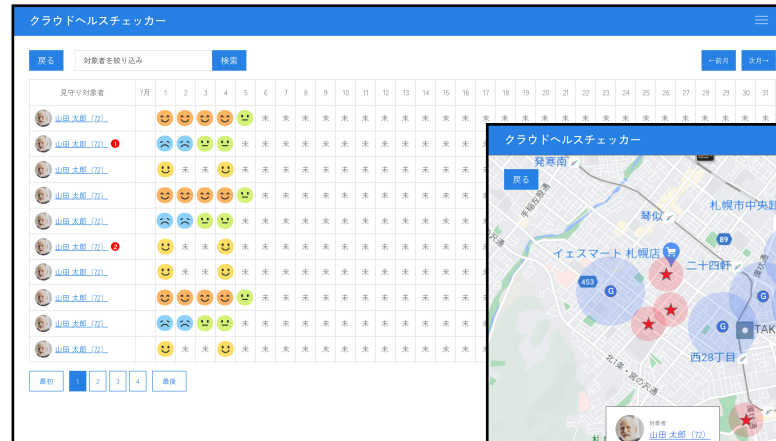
クラウドヘルスチェッカー

戻る　対象者を絞り込み　検索

←前月　次月→

| 見守り対象者 | 7月 | 1 | 2 | 3 | 4 | 5 | 6 | 7 | 8 | 9 | 10 | 11 | 12 | 13 | 14 | 15 | 16 | 17 | 18 | 19 | 20 | 21 | 22 | 23 | 24 | 25 | 26 | 27 | 28 | 29 | 30 | 31 |
|---|---|---|---|---|---|---|---|---|---|---|---|---|---|---|---|---|---|---|---|---|---|---|---|---|---|---|---|---|---|---|---|---|
| 山田 太郎（72） | | | | | | | 未 | 未 | 未 | 未 | 未 | 未 | 未 | 未 | 未 | 未 | 未 | 未 | 未 | 未 | 未 | 未 | 未 | 未 | 未 | 未 | 未 | 未 | 未 | 未 | 未 | 未 |
| 山田 太郎（72） 1 | | | | | | 未 | 未 | 未 | 未 | 未 | 未 | 未 | 未 | 未 | 未 | 未 | | | | | | | | | | | | | | | | |
| 山田 太郎（72） | | | 未 | 未 | | 未 | 未 | 未 | 未 | 未 | 未 | 未 | 未 | 未 | 未 | 未 | | | | | | | | | | | | | | | | |
| 山田 太郎（72） | | | | | | | 未 | 未 | 未 | 未 | 未 | 未 | 未 | 未 | 未 | 未 | | | | | | | | | | | | | | | | |
| 山田 太郎（72） | | | | | | 未 | 未 | 未 | 未 | 未 | 未 | 未 | 未 | 未 | 未 | 未 | | | | | | | | | | | | | | | | |
| 山田 太郎（72） 2 | | | 未 | 未 | | 未 | 未 | 未 | 未 | 未 | 未 | 未 | 未 | 未 | 未 | 未 | | | | | | | | | | | | | | | | |
| 山田 太郎（72） | | | 未 | 未 | | 未 | 未 | 未 | 未 | 未 | 未 | 未 | 未 | 未 | 未 | 未 | | | | | | | | | | | | | | | | |
| 山田 太郎（72） | | | | | | | 未 | 未 | 未 | 未 | 未 | 未 | 未 | 未 | 未 | 未 | | | | | | | | | | | | | | | | |
| 山田 太郎（72） | | | | | | 未 | 未 | 未 | 未 | 未 | 未 | 未 | 未 | 未 | 未 | 未 | | | | | | | | | | | | | | | | |
| 山田 太郎（72） | | | 未 | 未 | | 未 | 未 | 未 | 未 | 未 | 未 | 未 | 未 | 未 | 未 | 未 | | | | | | | | | | | | | | | | |

最初　1　2　3　4　最後

クラウドヘルスチェッカー

戻る

発寒南　手稲左股通　琴似　札幌市中央　89　イエスマート 札幌店　二十四軒　453　G　G　TAK　西28丁目　北1条・宮の沢通

対象者
山田 太郎（72）